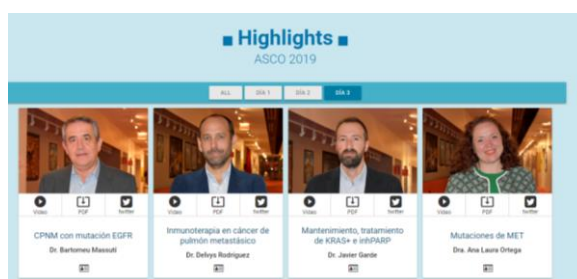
Highlights
ASCO 2019

ALL
DÍA 1
DÍA 2
DÍA 3

Video
PDF
twitter
CPNM con mutación EGFR
Dr. Bartomeu Massuti

Video
PDF
twitter
Inmunoterapia en cáncer de pulmón metastásico
Dr. Delvys Rodríguez

Video
PDF
twitter
Mantenimiento, tratamiento de KRAS+ e inhPARP
Dr. Javier Garde

Video
PDF
twitter
Mutaciones de MET
Dra. Ana Laura Ortega